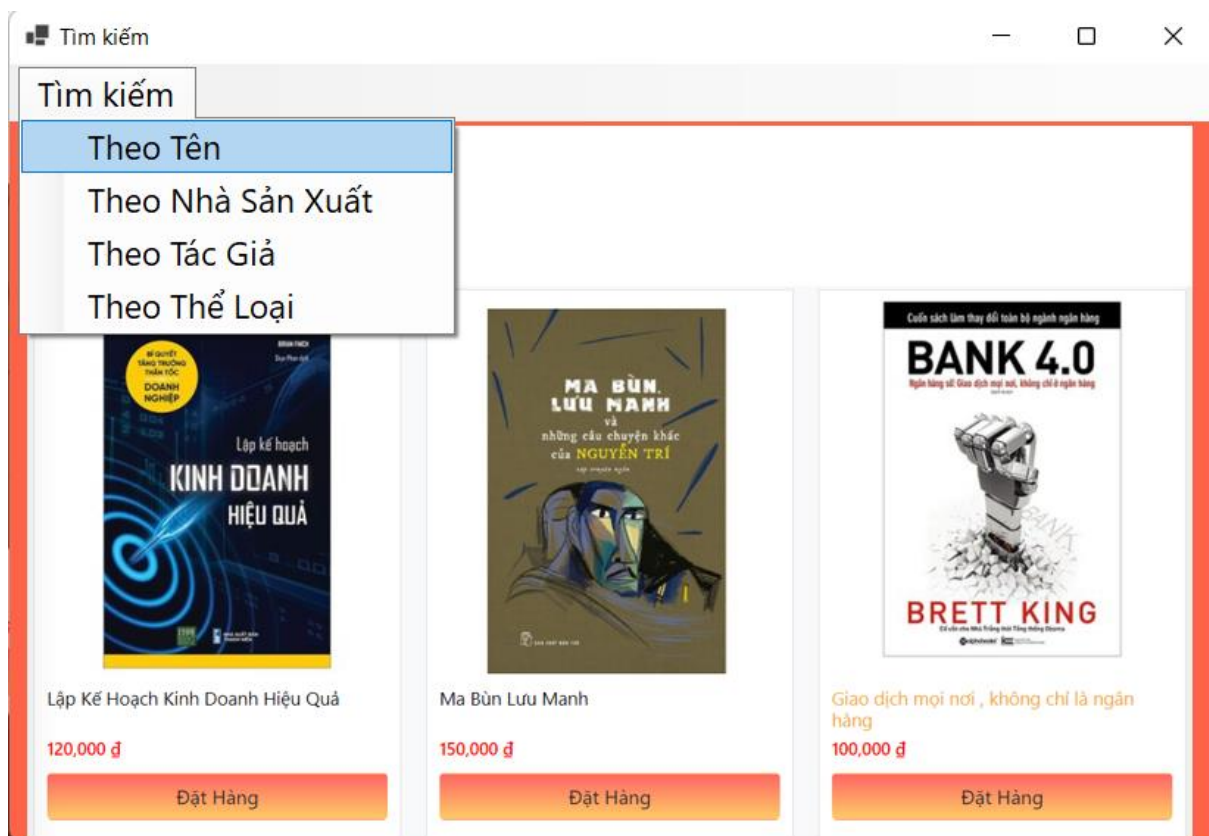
Tìm kiếm

Tìm kiếm

Theo Tên
Theo Nhà Sản Xuất
Theo Tác Giả
Theo Thể Loại

BÍ QUYẾT TĂNG TRƯỞNG THẦN TỐC DOANH NGHIỆP

BRIAN TRACY

Lập kế hoạch
KINH DOANH
HIỆU QUẢ

MA BÙN, LƯU MANH
và
những câu chuyện khác
của NGUYỄN TRÍ

Cuốn sách làm thay đổi toàn bộ ngành ngân hàng
BANK 4.0
Ngân hàng số: Giao dịch mọi nơi, không chỉ ở ngân hàng
BRETT KING

Lập Kế Hoạch Kinh Doanh Hiệu Quả
120,000 đ
Đặt Hàng

Ma Bùn Lưu Manh
150,000 đ
Đặt Hàng

Giao dịch mọi nơi , không chỉ là ngân hàng
100,000 đ
Đặt Hàng